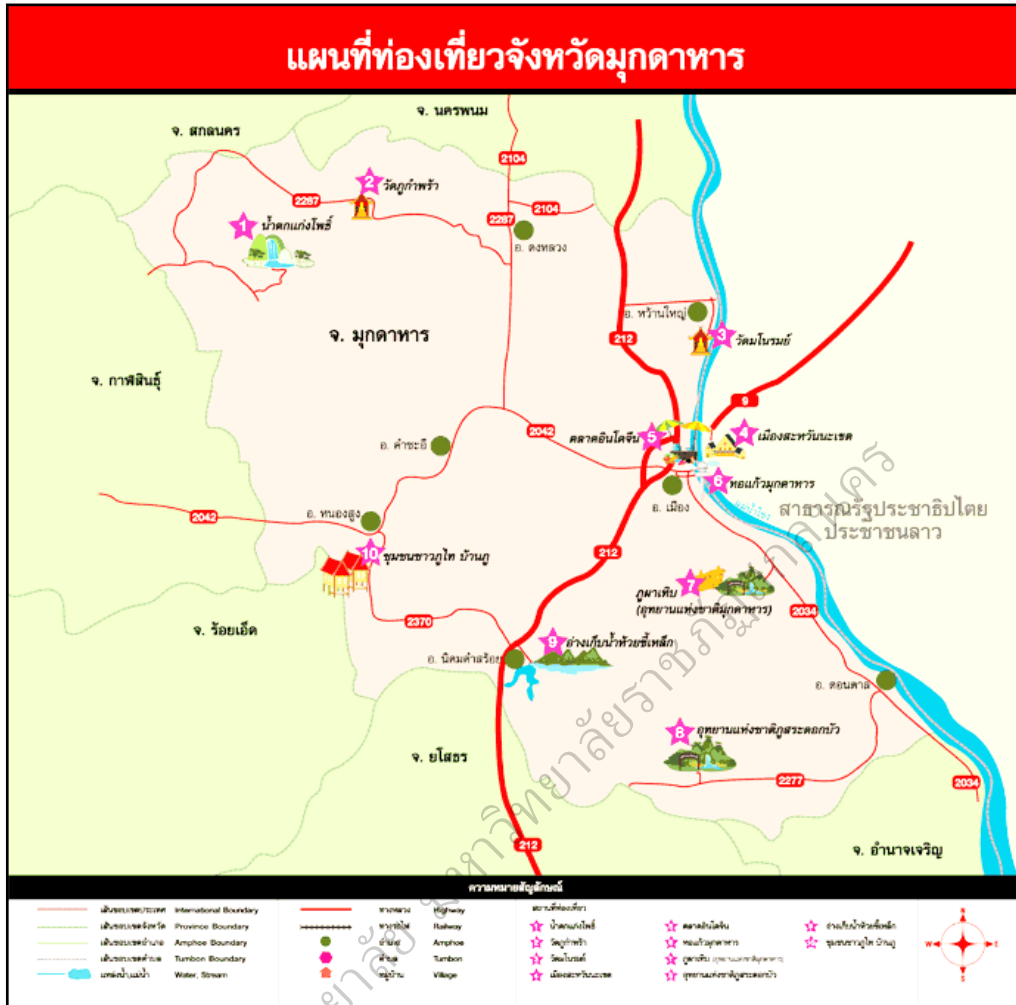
แผนที่ท่องเที่ยวจังหวัดมุกดาหาร

จ. นครพนม
จ. สกลนคร
2104
2287
2 วัดภูก้าพร้า
1 น้ำตกแก่งโพธิ์
2287
2104
อ. ดงหลวง
อ. หว้านใหญ่
3 วัดมโนรมย์
212
จ. มุกดาหาร
จ. กาฬสินธุ์
9
อ. คำชะอี
2042
ตลาดอินโดจีน 5
4 เมืองสะหวันนะเขต
6 หอแก้วมุกดาหาร
อ. เมือง
สาธารณรัฐประชาธิปไตยประชาชนลาว
2042
อ. หนองสูง
10 ชุมชนชาวภูไท บ้านภู
212
ภูผาเทิบ 7
(อุทยานแห่งชาติมุกดาหาร)
2034
จ. ร้อยเอ็ด
2370
9 อ่างเก็บน้ำห้วยชี้เหล็ก
อ. นิคมคำสร้อย
อ. ดอนตาล
8 อุทยานแห่งชาติภูสระดอกบัว
จ. ยโสธร
2277
2034
212
จ. อำนาจเจริญ

ความหมายสัญลักษณ์
เส้นขอบเขตประเทศ International Boundary
เส้นขอบเขตจังหวัด Province Boundary
เส้นขอบเขตอำเภอ Amphoe Boundary
เส้นขอบเขตตำบล Tumbon Boundary
แหล่งน้ำ,แม่น้ำ Water, Stream
ทางหลวง Highway
ทางรถไฟ Railway
อำเภอ Amphoe
ตำบล Tumbon
หมู่บ้าน Village
สถานที่ท่องเที่ยว
น้ำตกแก่งโพธิ์
วัดภูก้าพร้า
วัดมโนรมย์
เมืองสะหวันนะเขต
ตลาดอินโดจีน
หอแก้วมุกดาหาร
ภูผาเทิบ (อุทยานแห่งชาติมุกดาหาร)
อุทยานแห่งชาติภูสระดอกบัว
อ่างเก็บน้ำห้วยชี้เหล็ก
ชุมชนชาวภูไท บ้านภู
N
E
S
W
มหาวิทยาลัยราชภัฏมหาสารคาม